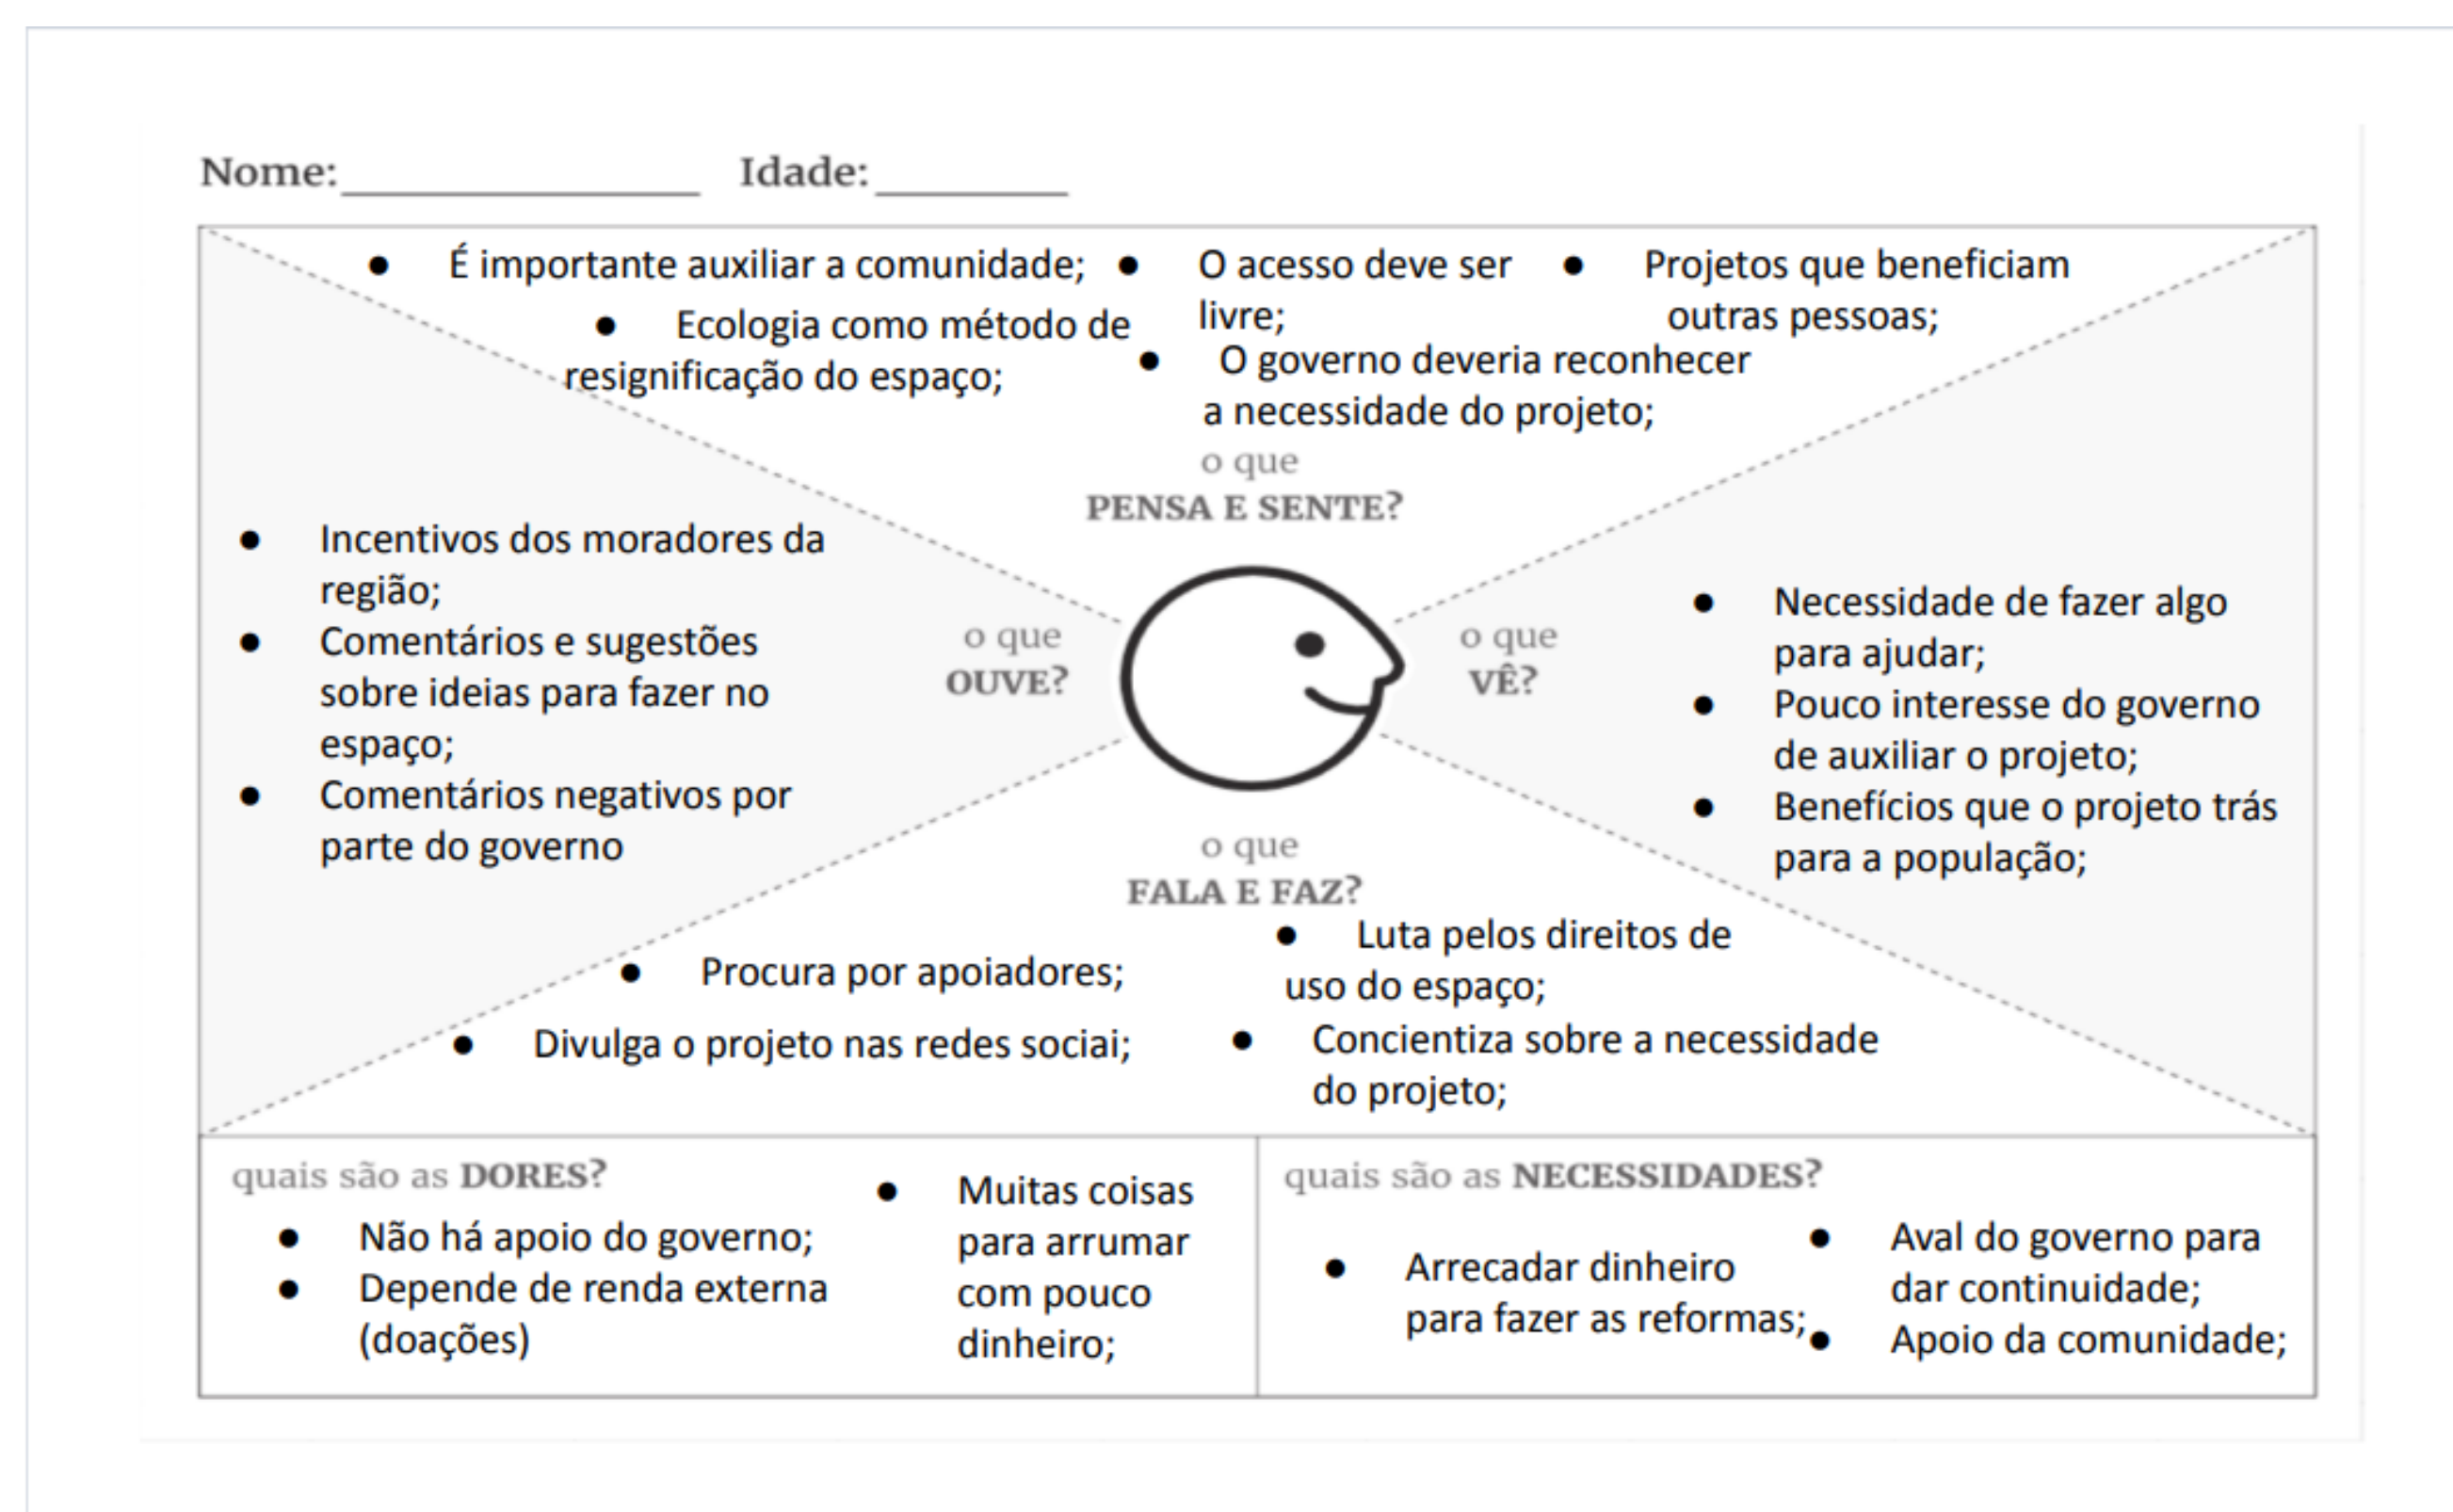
Nome:________________ Idade:_________

- É importante auxiliar a comunidade;
- Ecologia como método de resignificação do espaço;
- O acesso deve ser livre;
- O governo deveria reconhecer a necessidade do projeto;
- Projetos que beneficiam outras pessoas;

o que
PENSA E SENTE?

o que
OUVE?

- Incentivos dos moradores da região;
- Comentários e sugestões sobre ideias para fazer no espaço;
- Comentários negativos por parte do governo

o que
VÊ?

- Necessidade de fazer algo para ajudar;
- Pouco interesse do governo de auxiliar o projeto;
- Benefícios que o projeto trás para a população;

o que
FALA E FAZ?

- Procura por apoiadores;
- Divulga o projeto nas redes sociai;
- Luta pelos direitos de uso do espaço;
- Concientiza sobre a necessidade do projeto;

quais são as DORES?

- Não há apoio do governo;
- Depende de renda externa (doações)
- Muitas coisas para arrumar com pouco dinheiro;

quais são as NECESSIDADES?

- Arrecadar dinheiro para fazer as reformas;
- Aval do governo para dar continuidade;
- Apoio da comunidade;